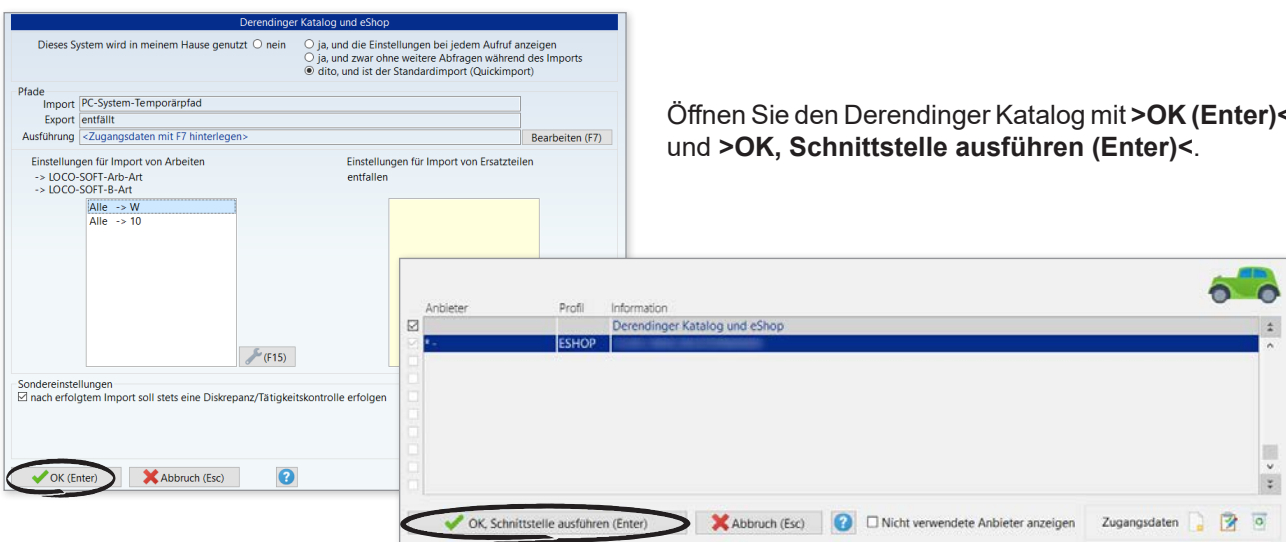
Derendinger Katalog und eShop

Dieses System wird in meinem Hause genutzt ○ nein ○ ja, und die Einstellungen bei jedem Aufruf anzeigen ○ ja, und zwar ohne weitere Abfragen während des Imports ◉ dito, und ist der Standardimport (Quickimport)

Pfade
Import PC-System-Temporärpfad
Export entfällt
Ausführung <Zugangsdaten mit F7 hinterlegen> Bearbeiten (F7)

Einstellungen für Import von Arbeiten
-> LOCO-SOFT-Arb-Art
-> LOCO-SOFT-B-Art
Alle -> W
Alle -> 10
(F15)

Einstellungen für Import von Ersatzteilen
entfallen

Sondereinstellungen
☑ nach erfolgtem Import soll stets eine Diskrepanz/Tätigkeitskontrolle erfolgen

OK (Enter) Abbruch (Esc) ?

Öffnen Sie den Derendinger Katalog mit >OK (Enter)< und >OK, Schnittstelle ausführen (Enter)<.

| Anbieter | Profil | Information |
|---|---|---|
| | | Derendinger Katalog und eShop |
| * - | ESHOP | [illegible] |

OK, Schnittstelle ausführen (Enter) Abbruch (Esc) ? ☐ Nicht verwendete Anbieter anzeigen Zugangsdaten